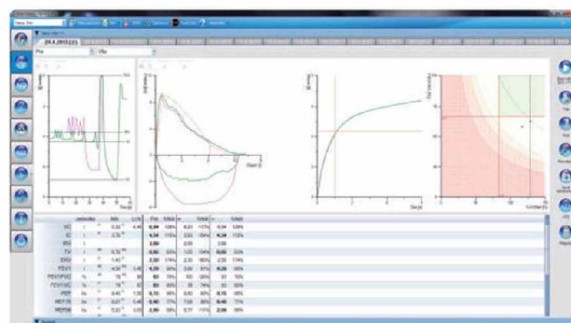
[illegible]
29.4.2013 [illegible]
Pre
Vol [s]
Time [s]

| | Jednotka | | Refr. | LLN | Pre | %Ref | | %Ref | | %Ref |
|---|---|---|---|---|---|---|---|---|---|---|
| VC | l | | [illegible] | | 4,84 | 109% | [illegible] | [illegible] | 4,84 | 109% |
| IC | l | | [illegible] | | 4,34 | 113% | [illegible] | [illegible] | 4,34 | 113% |
| ERV | l | | | | 2,80 | | 2,80 | | | |
| TV | l | | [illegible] | | 0,55 | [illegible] | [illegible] | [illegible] | 0,55 | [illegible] |
| ERV | l | | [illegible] | | 2,30 | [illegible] | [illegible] | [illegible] | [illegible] | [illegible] |
| FEV1 | l | | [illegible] | | 4,28 | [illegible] | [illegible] | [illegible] | 4,28 | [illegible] |
| FEV1/FVC | % | | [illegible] | | 88 | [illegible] | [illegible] | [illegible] | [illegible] | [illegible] |
| FEV1/VC | % | | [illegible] | | 88 | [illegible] | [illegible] | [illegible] | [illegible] | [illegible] |
| PEF | l/s | | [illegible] | | 9,16 | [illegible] | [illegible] | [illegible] | 9,16 | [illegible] |
| MEF75 | l/s | | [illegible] | | 8,40 | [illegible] | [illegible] | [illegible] | 8,40 | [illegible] |
| MEF50 | l/s | | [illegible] | | 5,90 | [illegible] | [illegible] | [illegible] | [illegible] | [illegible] |